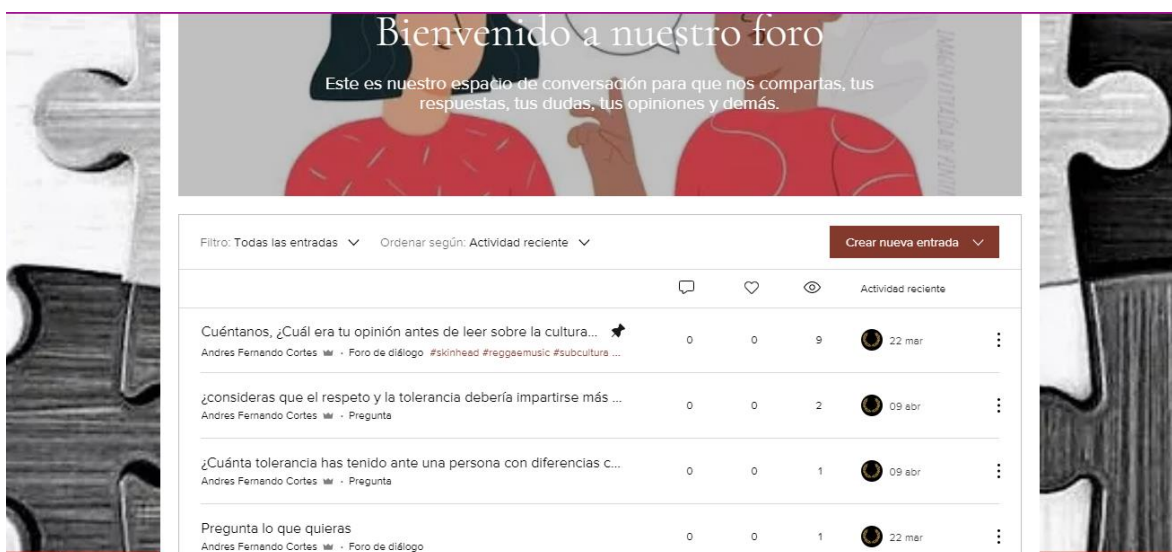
Bienvenido a nuestro foro

Este es nuestro espacio de conversación para que nos compartas, tus respuestas, tus dudas, tus opiniones y demás.

Filtro: Todas las entradas Ordenar según: Actividad reciente Crear nueva entrada

| | | | | Actividad reciente |
|---|---|---|---|---|
| Cuéntanos, ¿Cuál era tu opinión antes de leer sobre la cultura... Andres Fernando Cortes · Foro de diálogo #skinhead #reggaemusic #subcultura ... | 0 | 0 | 9 | 22 mar |
| ¿consideras que el respeto y la tolerancia debería impartirse más ... Andres Fernando Cortes · Pregunta | 0 | 0 | 2 | 09 abr |
| ¿Cuánta tolerancia has tenido ante una persona con diferencias c... Andres Fernando Cortes · Pregunta | 0 | 0 | 1 | 09 abr |
| Pregunta lo que quieras Andres Fernando Cortes · Foro de diálogo | 0 | 0 | 1 | 22 mar |